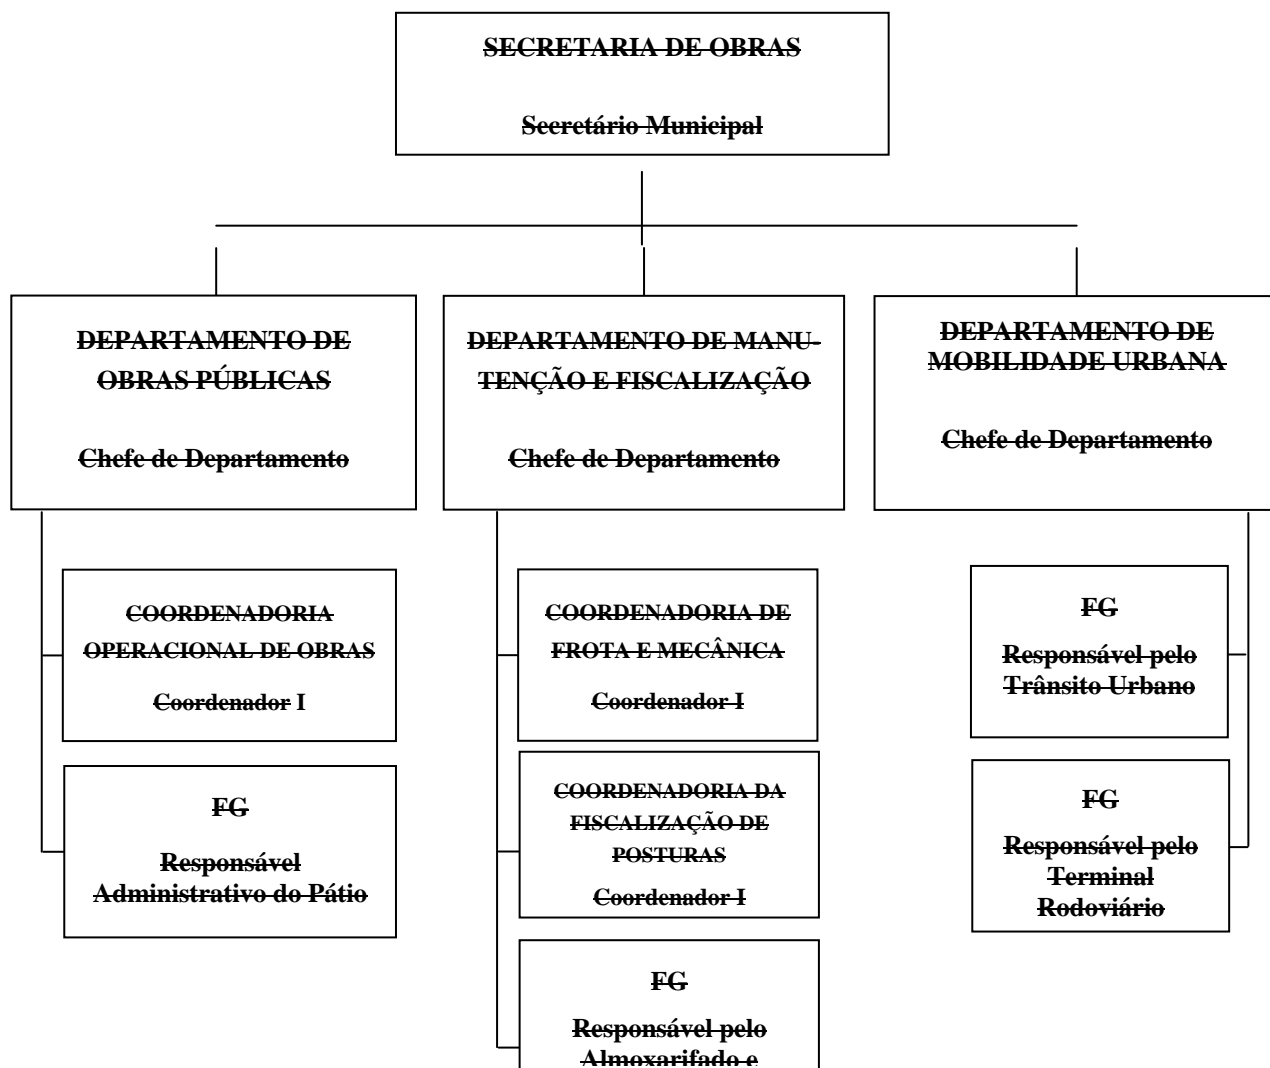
SECRETARIA DE OBRAS

Secretário Municipal

DEPARTAMENTO DE OBRAS PÚBLICAS

Chefe de Departamento

DEPARTAMENTO DE MANUTENÇÃO E FISCALIZAÇÃO

Chefe de Departamento

DEPARTAMENTO DE MOBILIDADE URBANA

Chefe de Departamento

COORDENADORIA OPERACIONAL DE OBRAS

Coordenador I

FG

Responsável Administrativo do Pátio

COORDENADORIA DE FROTA E MECÂNICA

Coordenador I

COORDENADORIA DA FISCALIZAÇÃO DE POSTURAS

Coordenador I

FG

Responsável pelo Almoxarifado e

FG

Responsável pelo Trânsito Urbano

FG

Responsável pelo Terminal Rodoviário